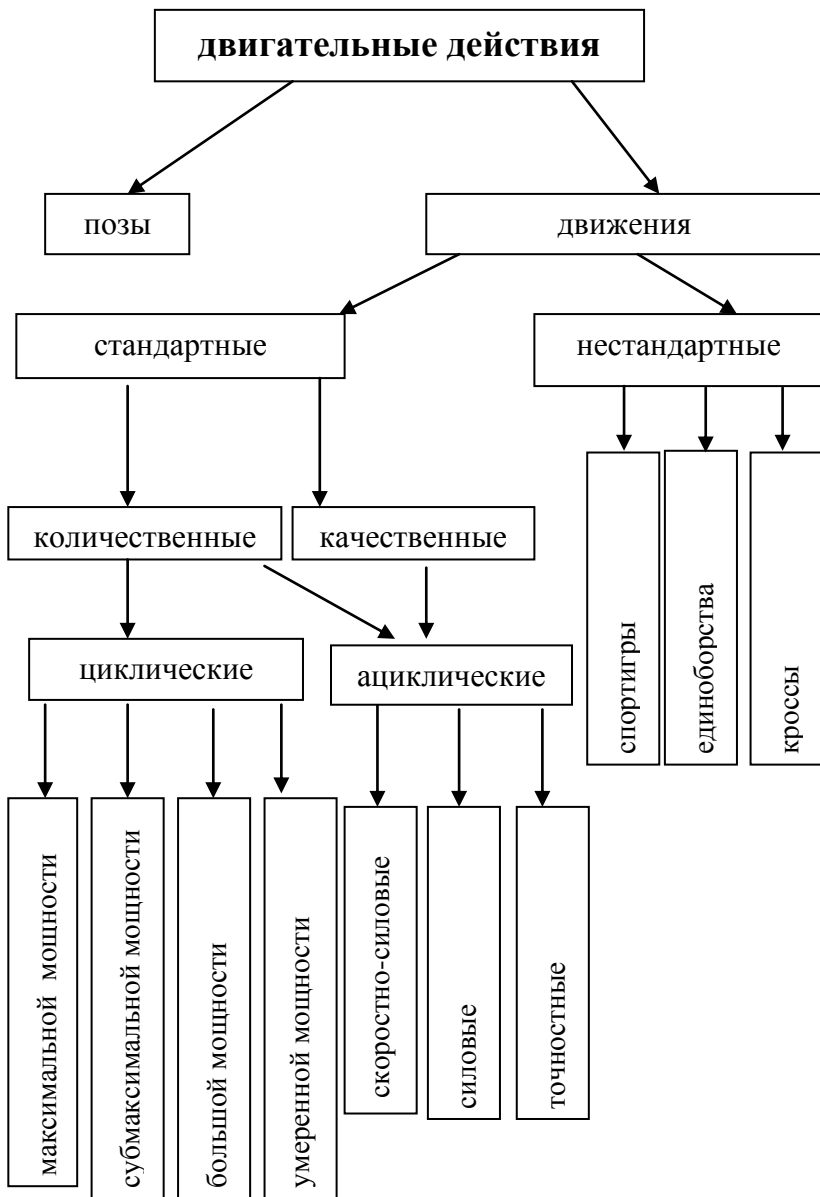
двигательные действия

позы

движения

стандартные

нестандартные

спортигры

единоборства

кроссы

количественные

качественные

циклические

ациклические

максимальной мощности

субмаксимальной мощности

большой мощности

умеренной мощности

скоростно-силовые

силовые

точностные